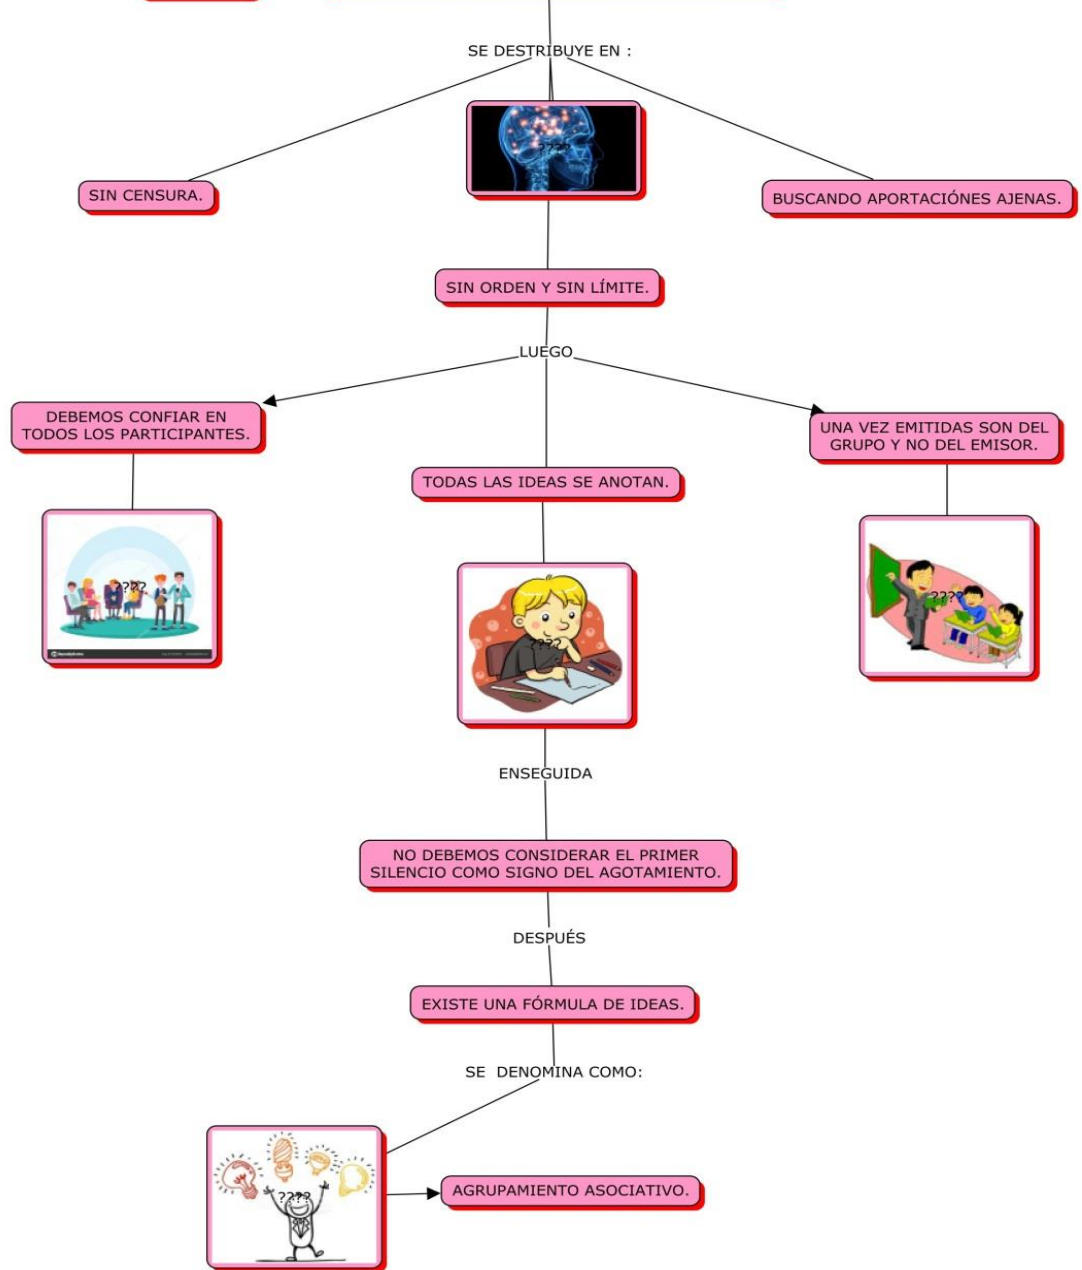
SE DESTRIBUYE EN :

????

SIN CENSURA.

BUSCANDO APORTACIÓNES AJENAS.

SIN ORDEN Y SIN LÍMITE.

LUEGO

DEBEMOS CONFIAR EN TODOS LOS PARTICIPANTES.

TODAS LAS IDEAS SE ANOTAN.

UNA VEZ EMITIDAS SON DEL GRUPO Y NO DEL EMISOR.

????

????

????

ENSEGUIDA

NO DEBEMOS CONSIDERAR EL PRIMER SILENCIO COMO SIGNO DEL AGOTAMIENTO.

DESPUÉS

EXISTE UNA FÓRMULA DE IDEAS.

SE DENOMINA COMO:

????

AGRUPAMIENTO ASOCIATIVO.